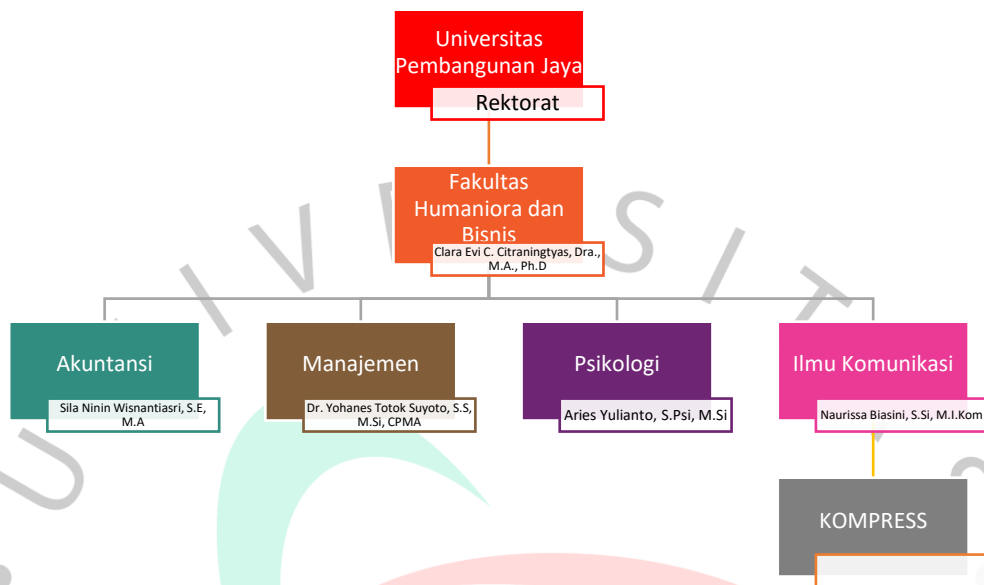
Universitas Pembangunan Jaya

Rektorat

Fakultas Humaniora dan Bisnis

Clara Evi C. Citraningtyas, Dra., M.A., Ph.D

Akuntansi

Sila Ninin Wisnantiasri, S.E, M.A

Manajemen

Dr. Yohanes Totok Suyoto, S.S, M.Si, CPMA

Psikologi

Aries Yulianto, S.Psi, M.Si

Ilmu Komunikasi

Naurissa Biasini, S.Si, M.I.Kom

KOMPRESS